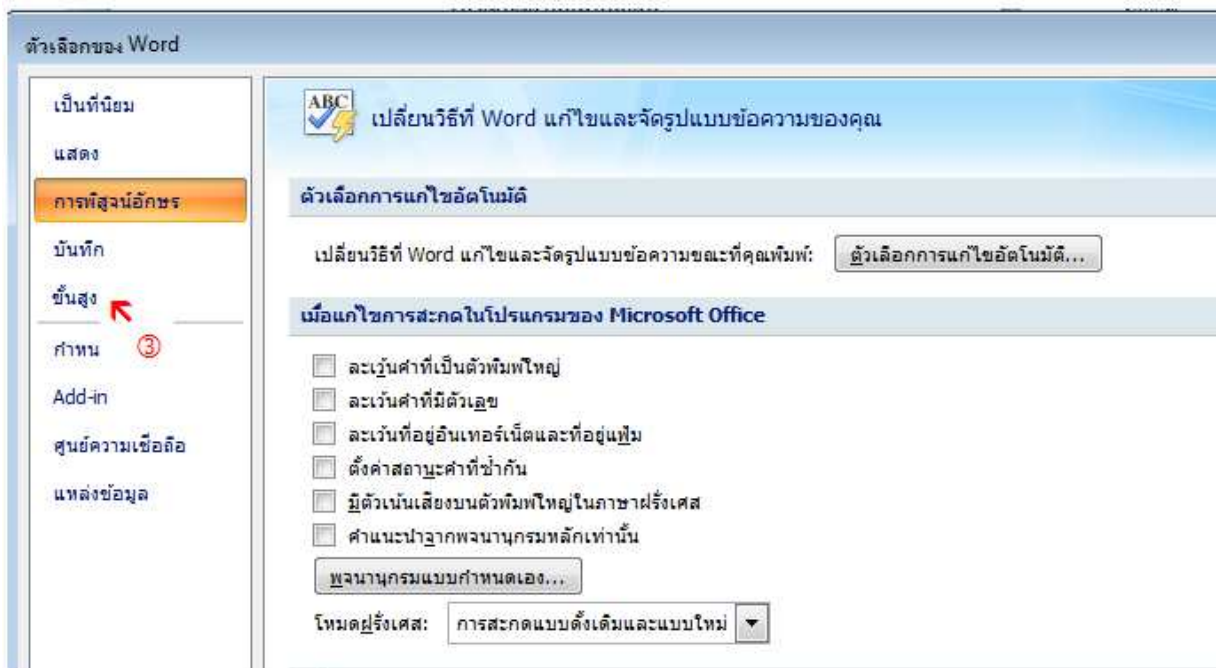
ตัวเลือกของ Word

เป็นที่นิยม
แสดง
การพิสูจน์อักษร
บันทึก
ขั้นสูง
กำหนด ③
Add-in
ศูนย์ความเชื่อถือ
แหล่งข้อมูล

ABC
เปลี่ยนวิธีที่ Word แก้ไขและจัดรูปแบบข้อความของคุณ

ตัวเลือกการแก้ไขอัตโนมัติ

เปลี่ยนวิธีที่ Word แก้ไขและจัดรูปแบบข้อความขณะที่คุณพิมพ์: ตัวเลือกการแก้ไขอัตโนมัติ...

เมื่อแก้ไขการสะกดในโปรแกรมของ Microsoft Office

ละเว้นคำที่เป็นตัวพิมพ์ใหญ่
ละเว้นคำที่มีตัวเลข
ละเว้นที่อยู่อินเทอร์เน็ตและที่อยู่แฟ้ม
ตั้งค่าสถานะคำที่ซ้ำกัน
มีตัวเน้นเสียงบนตัวพิมพ์ใหญ่ในภาษาฝรั่งเศส
คำแนะนำจากพจนานุกรมหลักเท่านั้น
พจนานุกรมแบบกำหนดเอง...
โหมดฝรั่งเศส: การสะกดแบบดั้งเดิมและแบบใหม่